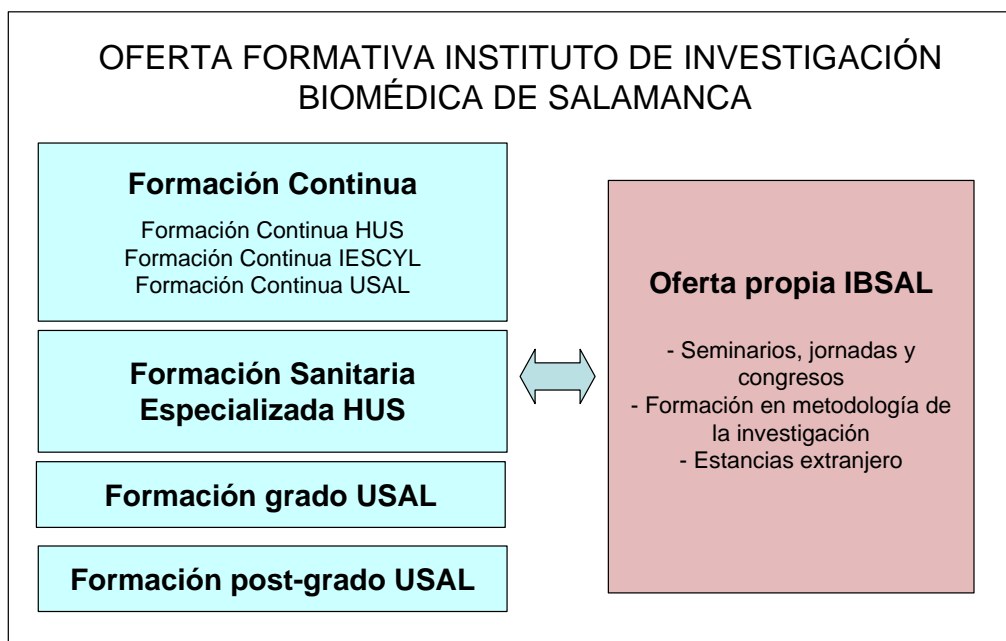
OFERTA FORMATIVA INSTITUTO DE INVESTIGACIÓN BIOMÉDICA DE SALAMANCA

Formación Continua

Formación Continua HUS
Formación Continua IESCYL
Formación Continua USAL

Formación Sanitaria Especializada HUS

Formación grado USAL

Formación post-grado USAL

Oferta propia IBSAL

- Seminarios, jornadas y congresos
- Formación en metodología de la investigación
- Estancias extranjero